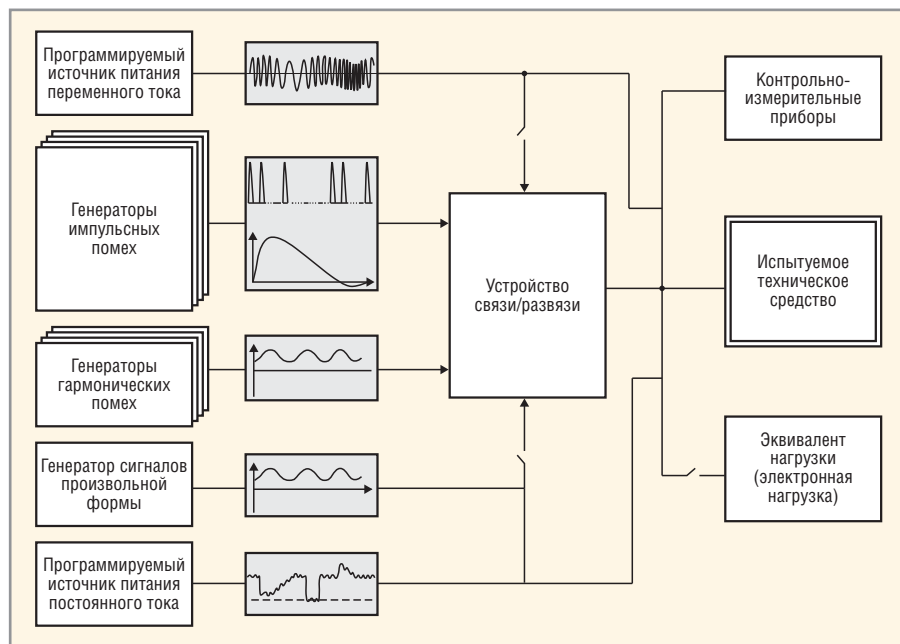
Программируемый источник питания переменного тока

Генераторы импульсных помех

Генераторы гармонических помех

Генератор сигналов произвольной формы

Программируемый источник питания постоянного тока

Устройство связи/развязи

Контрольно-измерительные приборы

Испытуемое техническое средство

Эквивалент нагрузки (электронная нагрузка)